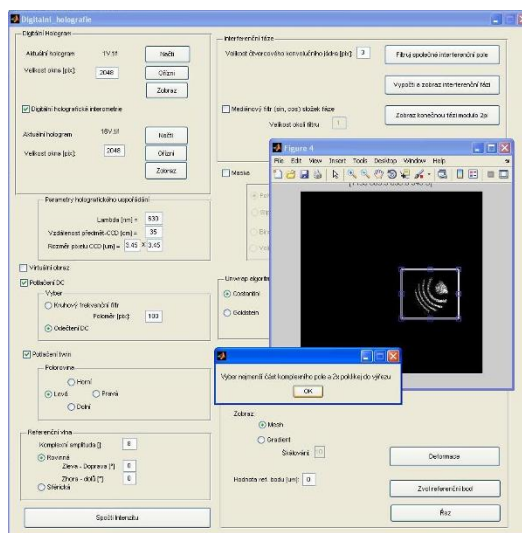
Digitalni_holografie

Digitální hologram
Aktuální hologram 1V.tif
Načti
Velikost okna [px]: 2048
Ořízni
Zobraz

Digitální holografická interferometrie
Aktuální hologram 18V.tif
Načti
Velikost okna [px]: 2048
Ořízni
Zobraz

Parametry holografického uspořádání
Lambda [nm] = 633
Vzdálenost předmět-CCD [cm] = 35
Rozměr pixelu CCD [um] = 3.45 X 3.45

Virtuální obraz
Potlačení DC
Výběr
Kruhový frekvenční filtr
Poloměr [px]: 100
Odečtení DC

Potlačení twin
Polorovina
Horní
Levá
Pravá
Dolní

Referenční vlna
Komplexní amplituda []
Rovinná
Zleva - Doprava [°] 0
Zhora - dolů [°] 0
Sférická

Spočti intenzitu

Interferenční fáze
Velikost čtvercového konvolučního jádra [px]: 3
Filtruj společné interferenční pole
Vypočti a zobraz interferenční fázi
Mediánový filtr (sin, cos) složek fáze
Velikost okna filtru 1
Zobraz konečnou fázi modulo 2pi

Maska

Unwrap algoritmus
Costantini
Goldstein

Figure 4
File Edit View Insert Tools Desktop Window Help

Vyber nejmenší část komplexního pole a 2x poklikej do výřezu
OK

Zobraz
Mesh
Gradient
Škálování 10

Deformace

Hodnota ref. bodu [um]: 0

Zvol referenční bod

Řez